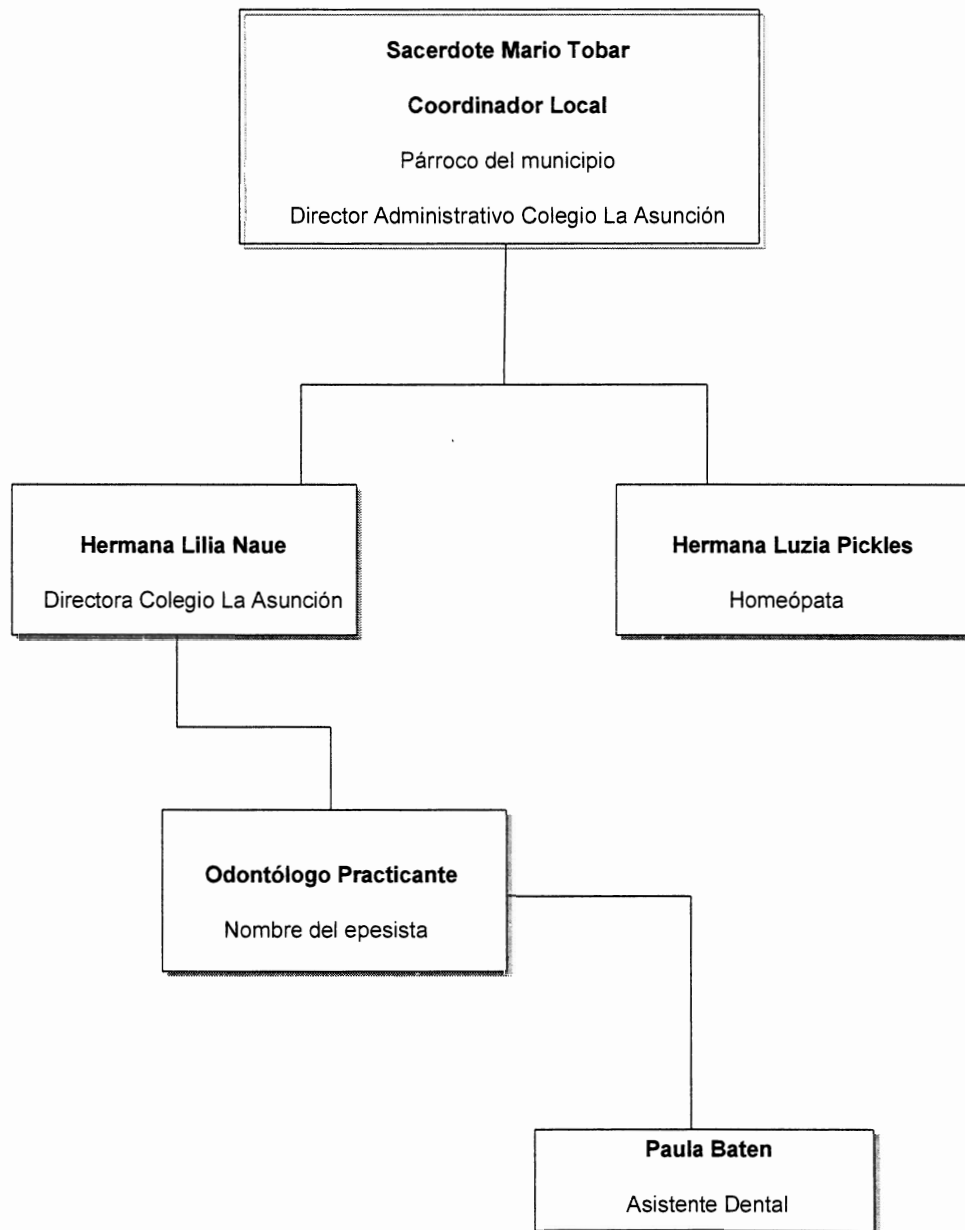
Sacerdote Mario Tobar

Coordinador Local

Párroco del municipio

Director Administrativo Colegio La Asunción

Hermana Lilia Naue

Directora Colegio La Asunción

Hermana Luzia Pickles

Homeópata

Odontólogo Practicante

Nombre del epesista

Paula Baten

Asistente Dental